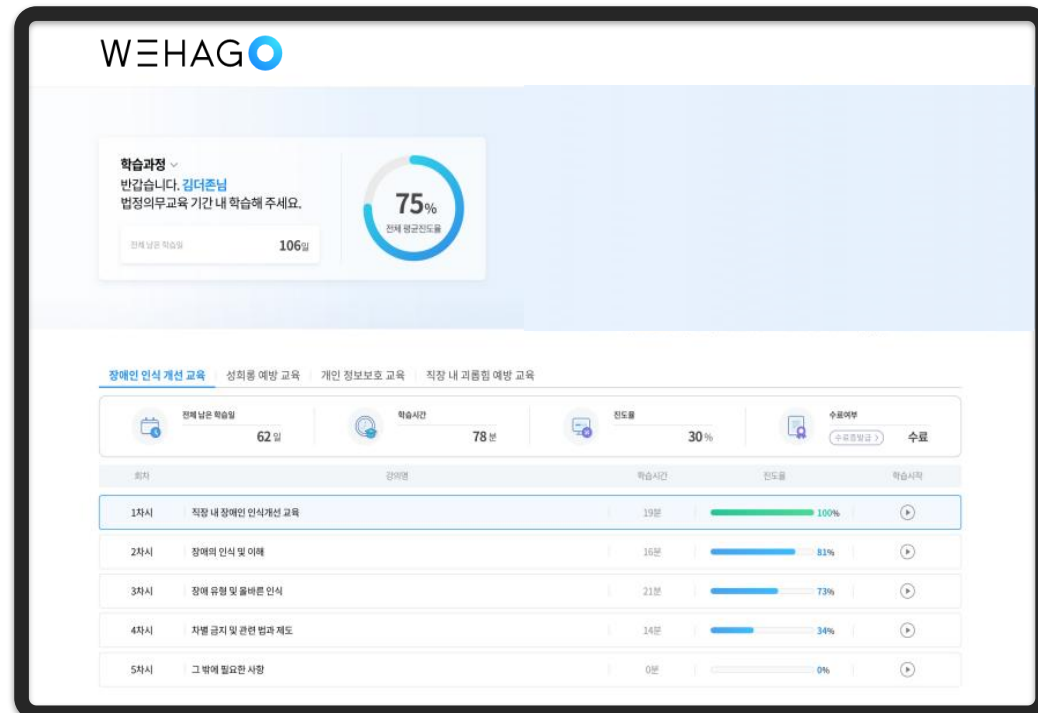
WEHAGO

학습과정
반갑습니다. 김더존님
법정의무교육 기간 내 학습해 주세요.

전체 남은 학습일 106일

75%
전체 평균진도율

장애인 인식 개선 교육 | 성희롱 예방 교육 | 개인 정보보호 교육 | 직장 내 괴롭힘 예방 교육

전체 남은 학습일 62일
학습시간 78분
진도율 30%
수료여부 수료증발급 수료

| 회차 | 강의명 | 학습시간 | 진도율 | 학습시작 |
|---|---|---|---|---|
| 1차시 | 직장 내 장애인 인식개선 교육 | 19분 | 100% | |
| 2차시 | 장애의 인식 및 이해 | 16분 | 81% | |
| 3차시 | 장애 유형 및 올바른 인식 | 21분 | 73% | |
| 4차시 | 차별 금지 및 관련 법과 제도 | 14분 | 34% | |
| 5차시 | 그 밖에 필요한 사항 | 0분 | 0% | |